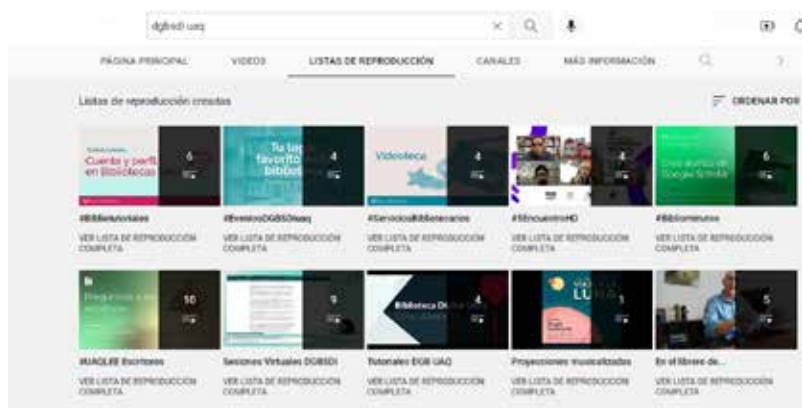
dgbsdi uaq

PÁGINA PRINCIPAL VIDEOS LISTAS DE REPRODUCCIÓN CANALES MÁS INFORMACIÓN

Listas de reproducción creadas

ORDENAR POR

Cuenta y perfil en Bibliotecas
6

Tu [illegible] favorito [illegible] biblio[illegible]
4

Videoteca
4

4

Crea alertas de Google Scholar
6

#BiblioAvisos

#EventosDGBSDIuaq

#ServiciosBibliotecarios

#5EncuentroHD

#Bibliominutos

VER LISTA DE REPRODUCCIÓN COMPLETA

VER LISTA DE REPRODUCCIÓN COMPLETA

VER LISTA DE REPRODUCCIÓN COMPLETA

VER LISTA DE REPRODUCCIÓN COMPLETA

VER LISTA DE REPRODUCCIÓN COMPLETA

50

9

Biblioteca Di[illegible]
4

LUNA
1

5

#UAQLEE Escritores

Sesiones Virtuales DGBSDI

Tutoriales DGB UAQ

Proyecciones musicalizadas

En el librero de...

VER LISTA DE REPRODUCCIÓN COMPLETA

VER LISTA DE REPRODUCCIÓN COMPLETA

VER LISTA DE REPRODUCCIÓN COMPLETA

VER LISTA DE REPRODUCCIÓN COMPLETA

VER LISTA DE REPRODUCCIÓN COMPLETA